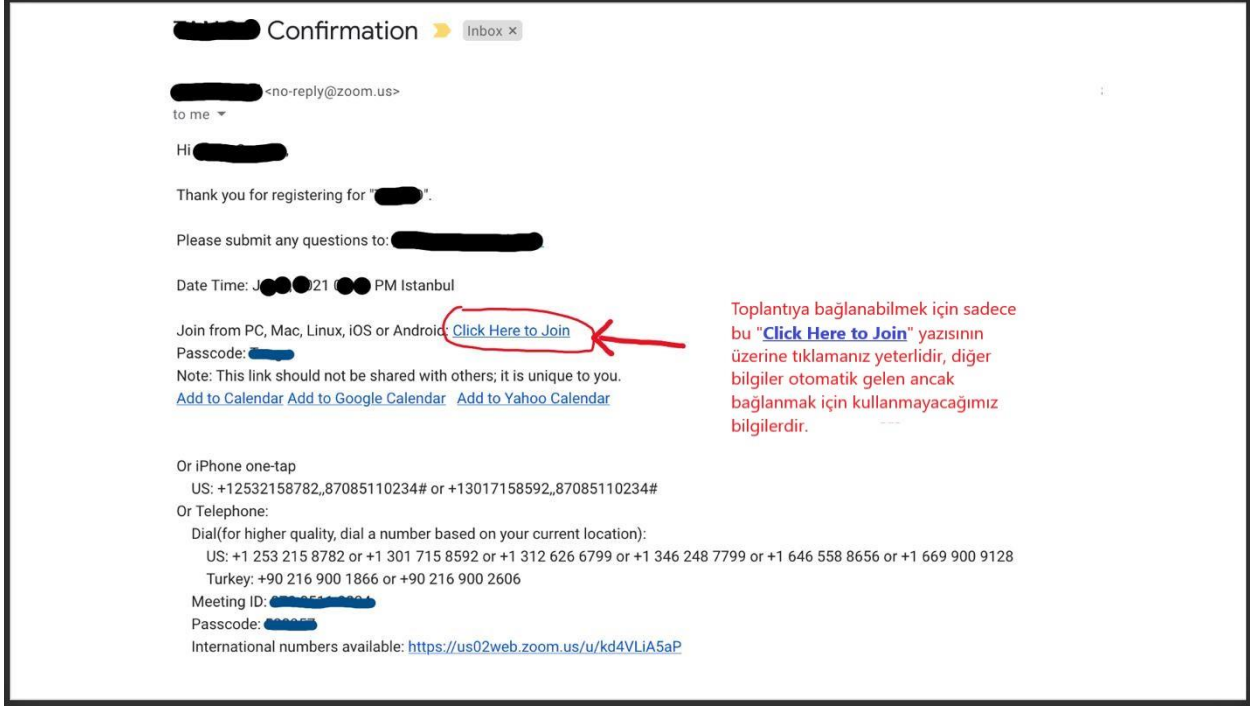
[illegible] Confirmation Inbox ×

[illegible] <no-reply@zoom.us>
to me

Hi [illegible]

Thank you for registering for "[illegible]".

Please submit any questions to: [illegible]

Date Time: J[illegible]21 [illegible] PM Istanbul

Join from PC, Mac, Linux, iOS or Android: Click Here to Join
Passcode: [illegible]
Note: This link should not be shared with others; it is unique to you.
Add to Calendar Add to Google Calendar Add to Yahoo Calendar

Toplantıya bağlanabilmek için sadece bu "Click Here to Join" yazısının üzerine tıklamanız yeterlidir, diğer bilgiler otomatik gelen ancak bağlanmak için kullanmayacağımız bilgilerdir.

Or iPhone one-tap
US: +12532158782,,87085110234# or +13017158592,,87085110234#
Or Telephone:
Dial(for higher quality, dial a number based on your current location):
US: +1 253 215 8782 or +1 301 715 8592 or +1 312 626 6799 or +1 346 248 7799 or +1 646 558 8656 or +1 669 900 9128
Turkey: +90 216 900 1866 or +90 216 900 2606
Meeting ID: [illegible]
Passcode: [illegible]
International numbers available: https://us02web.zoom.us/u/kd4VLiA5aP